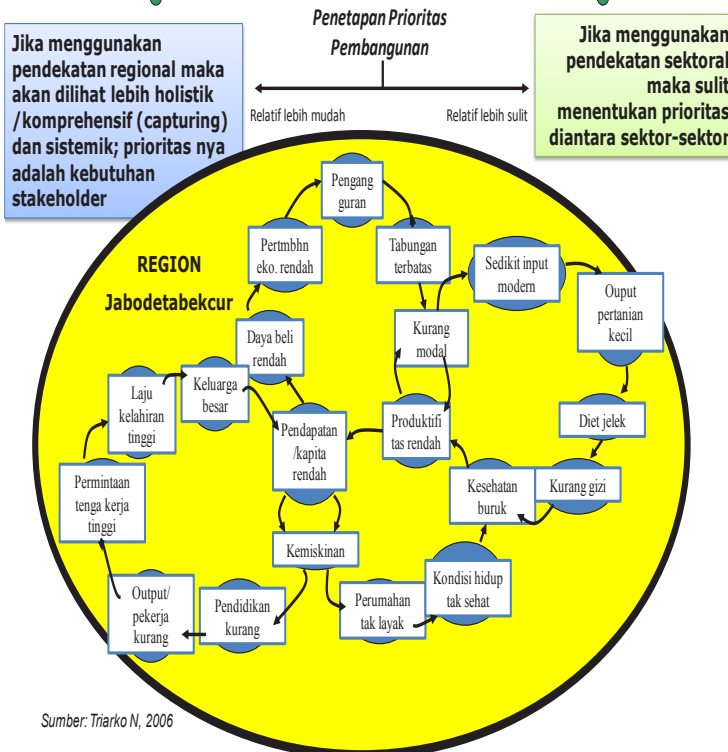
Penetapan Prioritas Pembangunan

Jika menggunakan pendekatan regional maka akan dilihat lebih holistik /komprehensif (capturing) dan sistemik; prioritas nya adalah kebutuhan stakeholder

Relatif lebih mudah

Relatif lebih sulit

Jika menggunakan pendekatan sektoral maka sulit menentukan prioritas diantara sektor-sektor

REGION

Jabodetabekcur

Pengang guran

Pertmbhn eko. rendah

Tabungan terbatas

Sedikit input modern

Ouput pertanian kecil

Kurang modal

Daya beli rendah

Laju kelahiran tinggi

Keluarga besar

Pendapatan /kapita rendah

Produktifi tas rendah

Diet jelek

Permintaan tenga kerja tinggi

Kesehatan buruk

Kurang gizi

Kemiskinan

Kondisi hidup tak sehat

Output/ pekerja kurang

Pendidikan kurang

Perumahan tak layak

Sumber: Triarko N, 2006